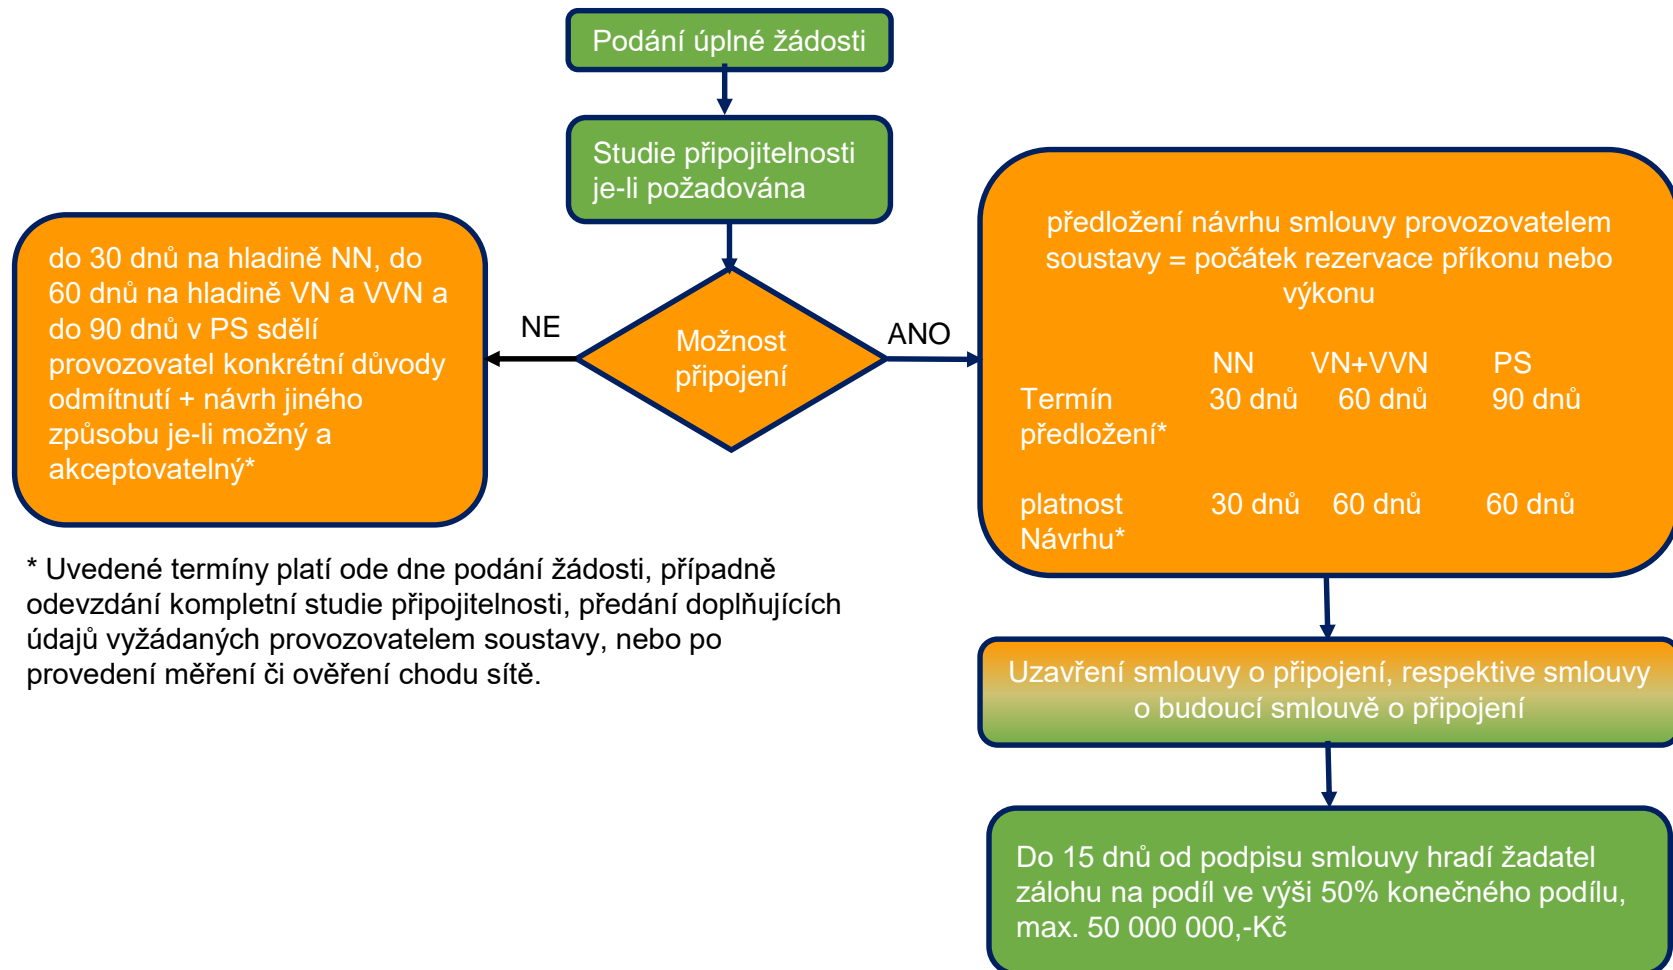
Podání úplné žádosti

Studie připojitelnosti je-li požadována

do 30 dnů na hladině NN, do 60 dnů na hladině VN a VVN a do 90 dnů v PS sdělí provozovatel konkrétní důvody odmítnutí + návrh jiného způsobu je-li možný a akceptovatelný*

NE

Možnost připojení

ANO

předložení návrhu smlouvy provozovatelem soustavy = počátek rezervace příkonu nebo výkonu

| | NN | VN+VVN | PS |
|---|---|---|---|
| Termín předložení* | 30 dnů | 60 dnů | 90 dnů |
| platnost Návrhu* | 30 dnů | 60 dnů | 60 dnů |

* Uvedené termíny platí ode dne podání žádosti, případně odevzdání kompletní studie připojitelnosti, předání doplňujících údajů vyžádaných provozovatelem soustavy, nebo po provedení měření či ověření chodu sítě.

Uzavření smlouvy o připojení, respektive smlouvy o budoucí smlouvě o připojení

Do 15 dnů od podpisu smlouvy hradí žadatel zálohu na podíl ve výši 50% konečného podílu, max. 50 000 000,-Kč